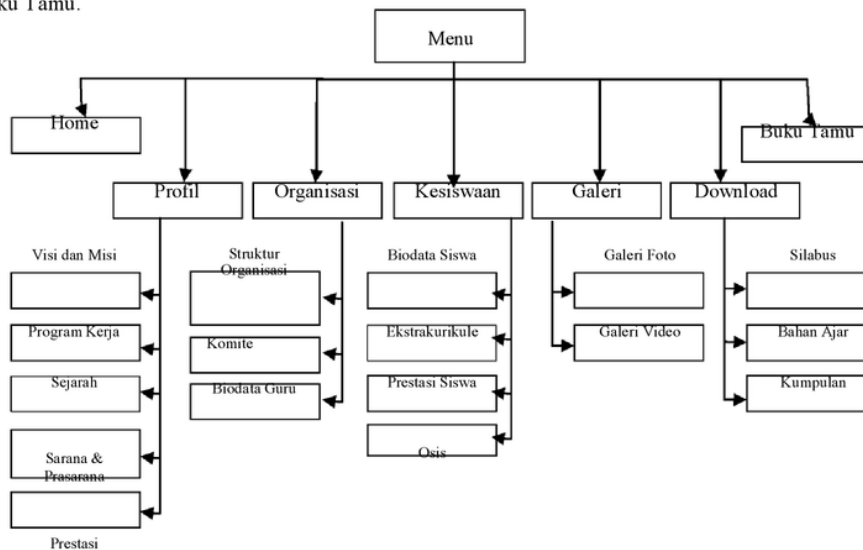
ku Tamu.

Menu

Home

Buku Tamu

Profil

Organisasi

Kesiswaan

Galeri

Download

Visi dan Misi

Program Kerja

Sejarah

Sarana & Prasarana

Prestasi

Struktur Organisasi

Komite

Biodata Guru

Biodata Siswa

Ekstrakurikule

Prestasi Siswa

Osis

Galeri Foto

Galeri Video

Silabus

Bahan Ajar

Kumpulan